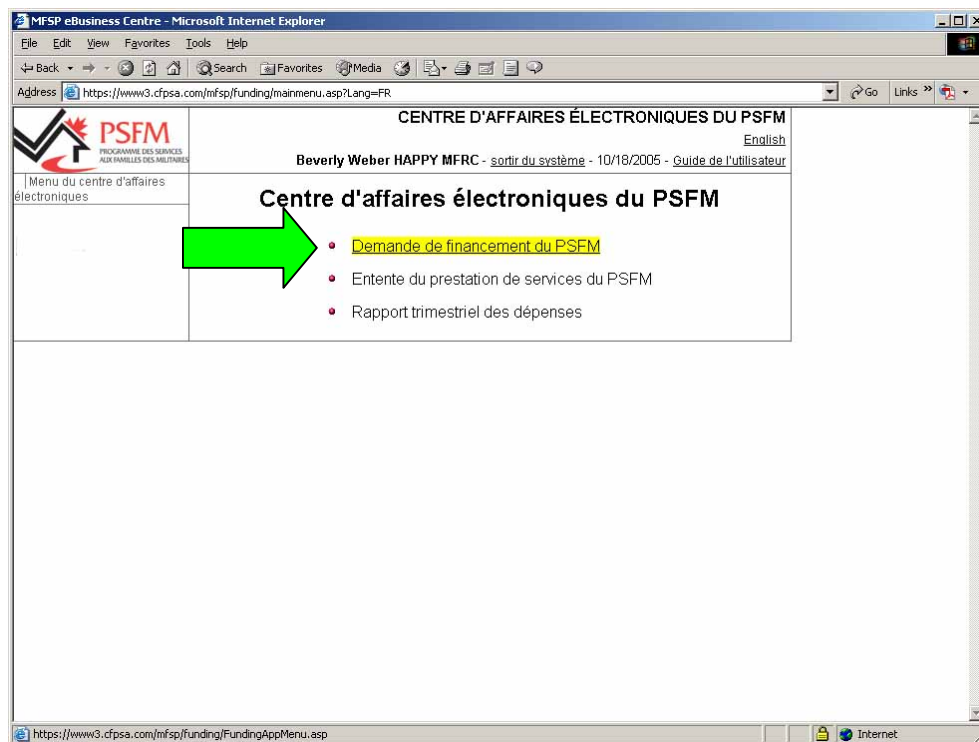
MFSP eBusiness Centre - Microsoft Internet Explorer

File Edit View Favorites Tools Help

Back Search Favorites Media

Address https://www3.cfpsa.com/mfsp/funding/mainmenu.asp?Lang=FR Go Links

PSFM
PROGRAMME DES SERVICES AUX FAMILLES DES MILITAIRES

CENTRE D'AFFAIRES ÉLECTRONIQUES DU PSFM

English

Beverly Weber HAPPY MFRC - sortir du système - 10/18/2005 - Guide de l'utilisateur

Menu du centre d'affaires électroniques

Centre d'affaires électroniques du PSFM

Demande de financement du PSFM

Entente du prestation de services du PSFM

Rapport trimestriel des dépenses

https://www3.cfpsa.com/mfsp/funding/FundingAppMenu.asp

Internet